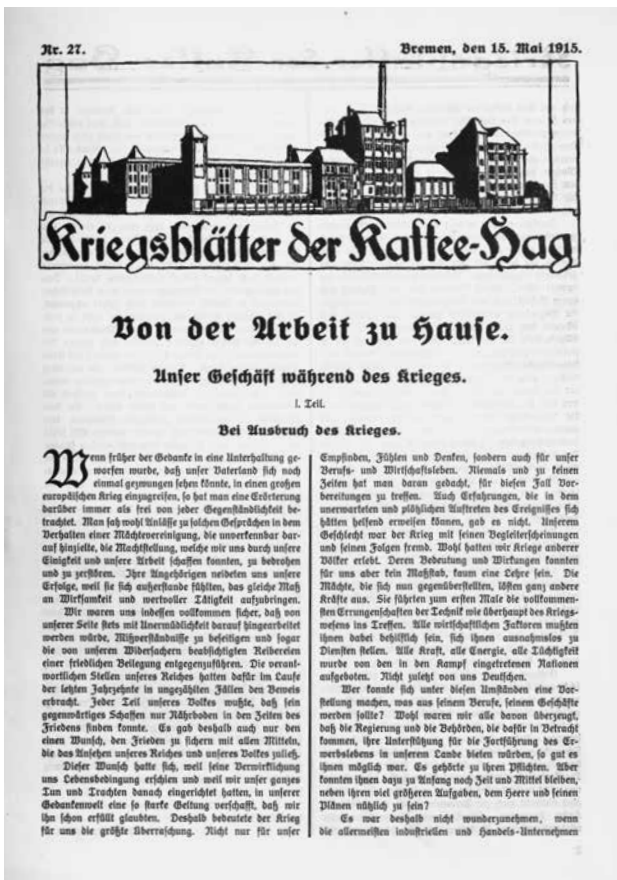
Nr. 27.

Bremen, den 15. Mai 1915.

Kriegsblätter der Kaffee-Hag

Von der Arbeit zu Hause.

Unser Geschäft während des Krieges.

I. Teil.

Bei Ausbruch des Krieges.

Wenn früher der Gedanke in eine Unterhaltung geworfen wurde, daß unser Vaterland sich noch einmal gezwungen sehen könnte, in einen großen europäischen Krieg einzugreifen, so hat man eine Erörterung darüber immer als frei von jeder Gegenständlichkeit betrachtet. Man sah wohl Anlässe zu solchen Gesprächen in dem Verhalten einer Mächtevereinigung, die unverkennbar darauf hinzielte, die Machtstellung, welche wir uns durch unsere Einigkeit und unsere Arbeit schaffen konnten, zu bedrohen und zu zerstören. Ihre Angehörigen neideten uns unsere Erfolge, weil sie sich außerstande fühlten, das gleiche Maß an Wirksamkeit und wertvoller Tätigkeit aufzubringen.

Wir waren uns indessen vollkommen sicher, daß von unserer Seite stets mit Unermüdlichkeit darauf hingearbeitet werden würde, Mißverständnisse zu beseitigen und sogar die von unseren Widersachern beabsichtigten Reibereien einer friedlichen Beilegung entgegenzuführen. Die verantwortlichen Stellen unseres Reiches hatten dafür im Laufe der letzten Jahrzehnte in ungezählten Fällen den Beweis erbracht. Jeder Teil unseres Volkes wußte, daß sein gegenwärtiges Schaffen nur Nährboden in den Zeiten des Friedens finden konnte. Es gab deshalb auch nur den einen Wunsch, den Frieden zu sichern mit allen Mitteln, die das Ansehen unseres Reiches und unseres Volkes zuließ.

Dieser Wunsch hatte sich, weil seine Verwirklichung uns Lebensbedingung erschien und weil wir unser ganzes Tun und Trachten danach eingerichtet hatten, in unserer Gedankenwelt eine so starke Geltung verschafft, daß wir ihn schon erfüllt glaubten. Deshalb bedeutete der Krieg für uns die größte Überraschung. Nicht nur für unser Empfinden, Fühlen und Denken, sondern auch für unser Berufs- und Wirtschaftsleben. Niemals und zu keinen Zeiten hat man daran gedacht, für diesen Fall Vorbereitungen zu treffen. Auch Erfahrungen, die in dem unerwarteten und plötzlichen Auftreten des Ereignisses sich hätten helfend erweisen können, gab es nicht. Unserem Geschlecht war der Krieg mit seinen Begleiterscheinungen und seinen Folgen fremd. Wohl hatten wir Kriege anderer Völker erlebt. Deren Bedeutung und Wirkungen konnten für uns aber kein Maßstab, kaum eine Lehre sein. Die Mächte, die sich nun gegenüberstellten, lösten ganz andere Kräfte aus. Sie führten zum ersten Male die vollkommensten Errungenschaften der Technik wie überhaupt des Kriegswesens ins Treffen. Alle wirtschaftlichen Faktoren mußten ihnen dabei behilflich sein, sich ihnen ausnahmslos zu Diensten stellen. Alle Kraft, alle Energie, alle Tüchtigkeit wurde von den in den Kampf eingetretenen Nationen aufgeboten. Nicht zuletzt von uns Deutschen.

Wer konnte sich unter diesen Umständen eine Vorstellung machen, was aus seinem Berufe, seinem Geschäfte werden sollte? Wohl waren wir alle davon überzeugt, daß die Regierung und die Behörden, die dafür in Betracht kommen, ihre Unterstützung für die Fortführung des Erwerbslebens in unserem Lande bieten würden, so gut es ihnen möglich war. Es gehörte zu ihren Pflichten. Aber konnten ihnen dazu zu Anfang noch Zeit und Mittel bleiben, neben ihren viel größeren Aufgaben, dem Heere und seinen Plänen nützlich zu sein?

Es war deshalb nicht wunderzunehmen, wenn die allermeisten industriellen und Handels-Unternehmen